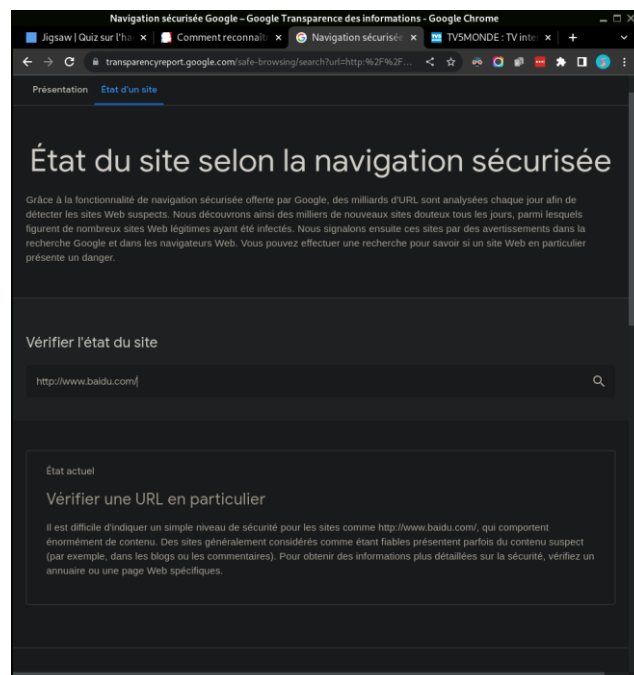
Navigation sécurisée Google – Google Transparence des informations - Google Chrome

Jigsaw | Quiz sur l'ha ×
Comment reconnaît ×
Navigation sécurisée ×
TV5MONDE : TV inte ×
+

transparencyreport.google.com/safe-browsing/search?url=http:%2F%2F...

Présentation
État d'un site

État du site selon la navigation sécurisée

Grâce à la fonctionnalité de navigation sécurisée offerte par Google, des milliards d'URL sont analysées chaque jour afin de détecter les sites Web suspects. Nous découvrons ainsi des milliers de nouveaux sites douteux tous les jours, parmi lesquels figurent de nombreux sites Web légitimes ayant été infectés. Nous signalons ensuite ces sites par des avertissements dans la recherche Google et dans les navigateurs Web. Vous pouvez effectuer une recherche pour savoir si un site Web en particulier présente un danger.

Vérifier l'état du site

http://www.baidu.com/

État actuel

Vérifier une URL en particulier

Il est difficile d'indiquer un simple niveau de sécurité pour les sites comme http://www.baidu.com/, qui comportent énormément de contenu. Des sites généralement considérés comme étant fiables présentent parfois du contenu suspect (par exemple, dans les blogs ou les commentaires). Pour obtenir des informations plus détaillées sur la sécurité, vérifiez un annuaire ou une page Web spécifiques.